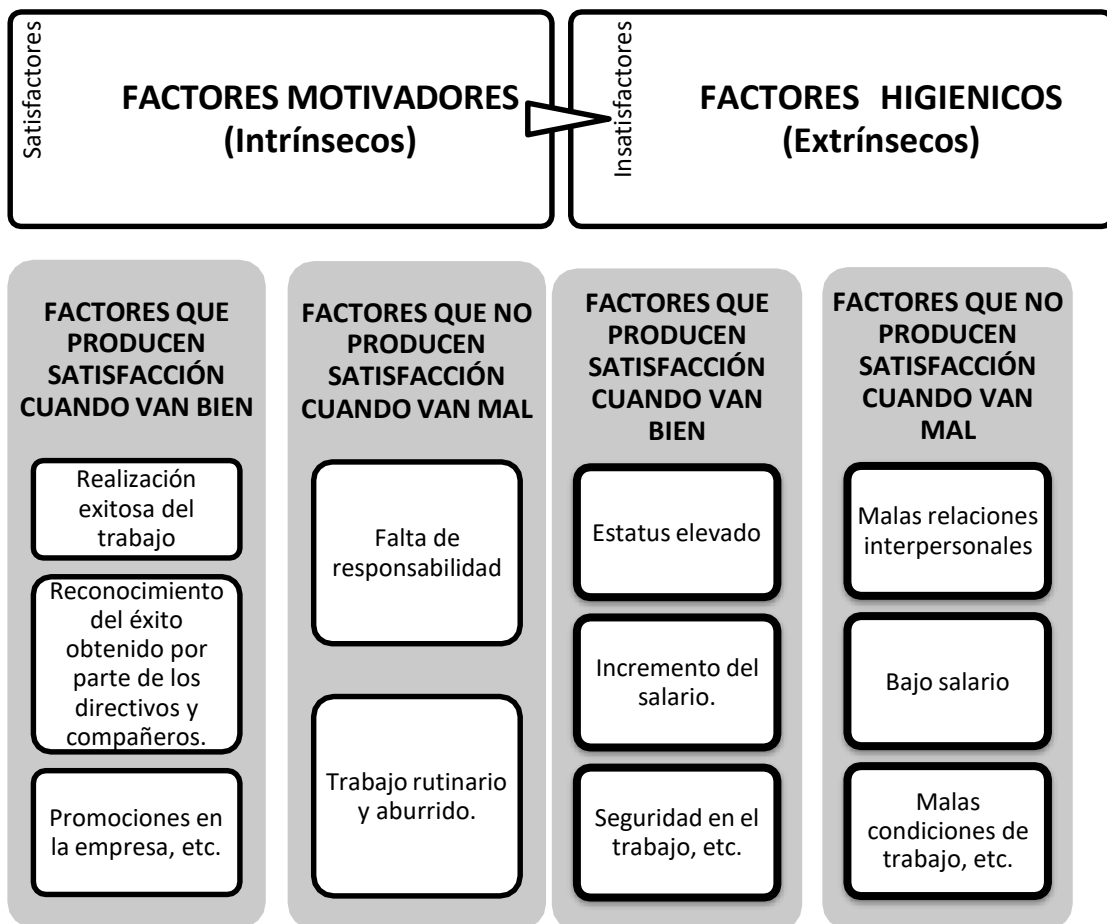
Satisfactores

FACTORES MOTIVADORES (Intrínsecos)

Insatisfactores

FACTORES HIGIENICOS (Extrínsecos)

FACTORES QUE PRODUCEN SATISFACCIÓN CUANDO VAN BIEN

Realización exitosa del trabajo

Reconocimiento del éxito obtenido por parte de los directivos y compañeros.

Promociones en la empresa, etc.

FACTORES QUE NO PRODUCEN SATISFACCIÓN CUANDO VAN MAL

Falta de responsabilidad

Trabajo rutinario y aburrido.

FACTORES QUE PRODUCEN SATISFACCIÓN CUANDO VAN BIEN

Estatus elevado

Incremento del salario.

Seguridad en el trabajo, etc.

FACTORES QUE NO PRODUCEN SATISFACCIÓN CUANDO VAN MAL

Malas relaciones interpersonales

Bajo salario

Malas condiciones de trabajo, etc.